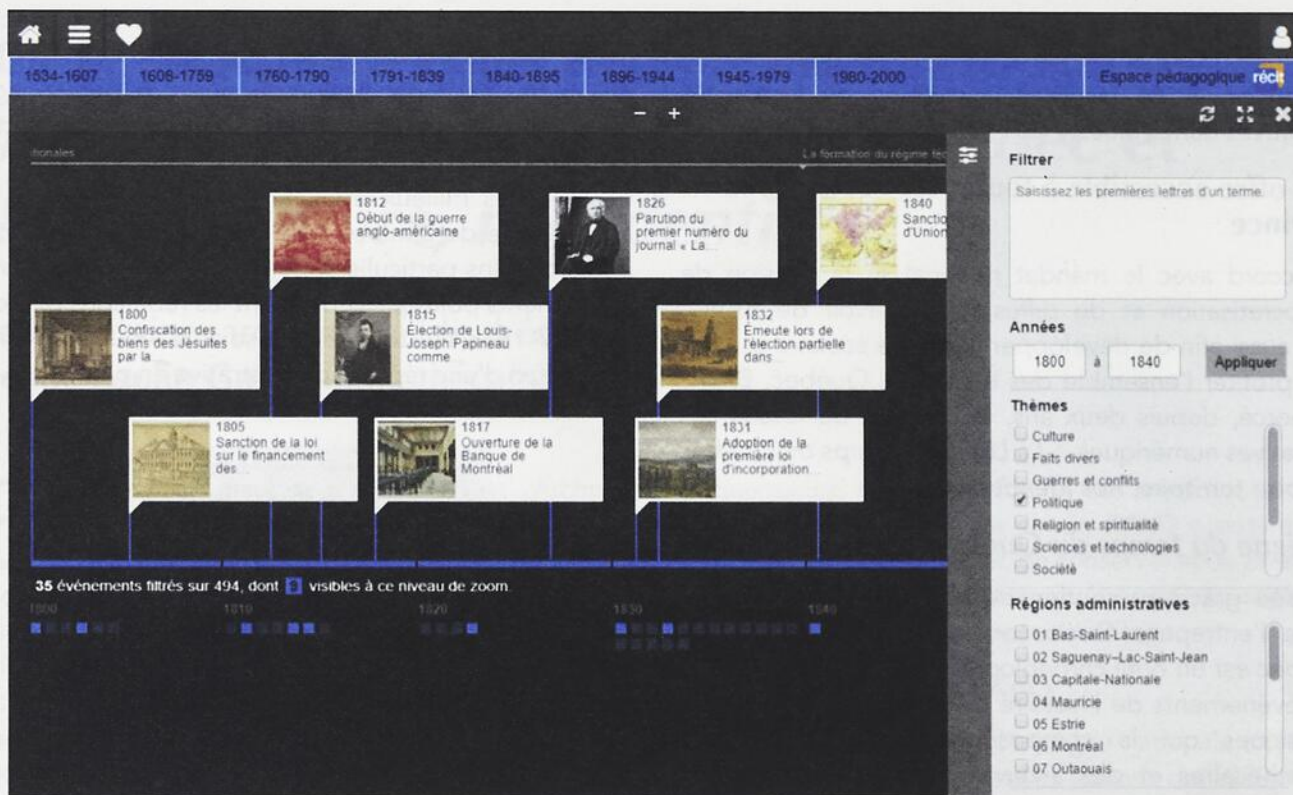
1534-1607 | 1608-1759 | 1760-1790 | 1791-1839 | 1840-1895 | 1896-1944 | 1945-1979 | 1980-2000 | Espace pédagogique récit

− +

tionales

La formation du régime féd

1812
Début de la guerre anglo-américaine

1826
Parution du premier numéro du journal « La...

1840
Sanctio d'Union

1800
Confiscation des biens des Jésuites par la...

1815
Élection de Louis-Joseph Papineau comme...

1832
Émeute lors de l'élection partielle dans...

1805
Sanction de la loi sur le financement des...

1817
Ouverture de la Banque de Montréal

1831
Adoption de la première loi d'incorporation...

35 événements filtrés sur 494, dont 9 visibles à ce niveau de zoom.

1800 1810 1820 1830 1840

Filtrer

Saisissez les premières lettres d'un terme.

Années

1800 à 1840 Appliquer

Thèmes

Culture
Faits divers
Guerres et conflits
Politique
Religion et spiritualité
Sciences et technologies
Société

Régions administratives

01 Bas-Saint-Laurent
02 Saguenay–Lac-Saint-Jean
03 Capitale-Nationale
04 Mauricie
05 Estrie
06 Montréal
07 Outaouais